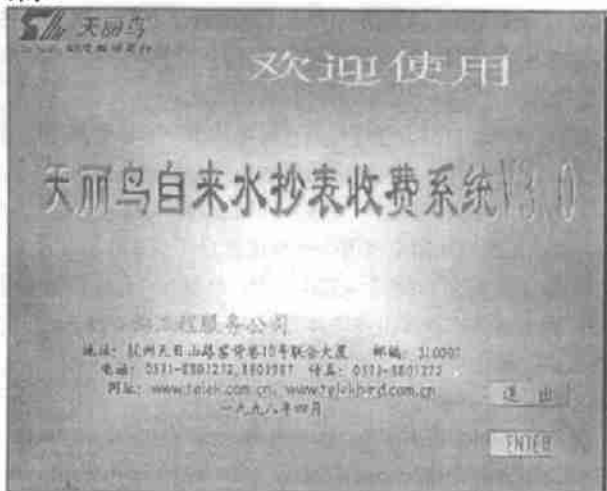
天丽鸟
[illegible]

欢迎使用

天丽鸟自来水抄表收费系统V3.0

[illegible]服务公司
地址：杭州天目山路蓝营巷10号联合大厦　邮编：310007
电话：0571-8801272,8803987　传真：0571-8801272
网址：www.telek.com.cn, www.telekbird.com.cn
一九九八年四月

退出

ENTER